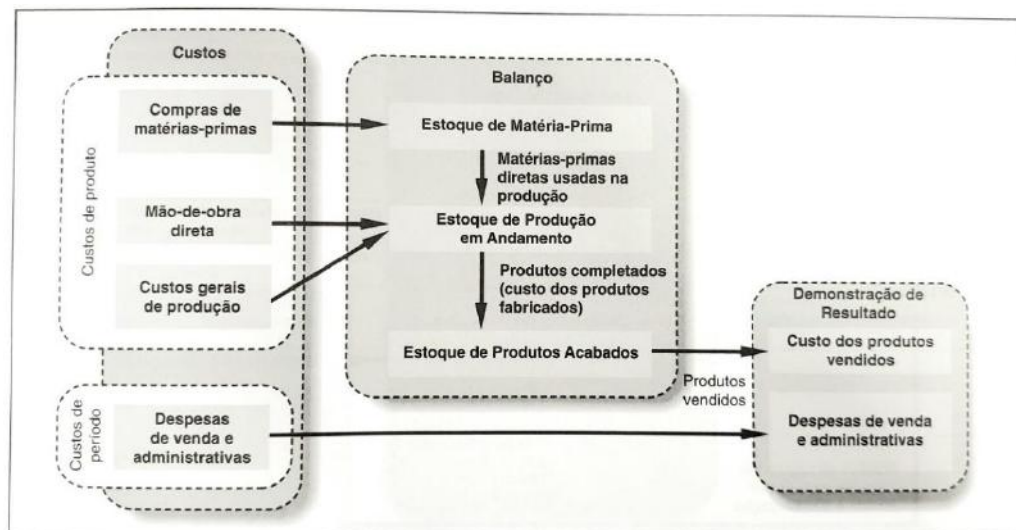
Custos

Custos de produto

Compras de matérias-primas

Mão-de-obra direta

Custos gerais de produção

Custos de período

Despesas de venda e administrativas

Balanço

Estoque de Matéria-Prima

Matérias-primas diretas usadas na produção

Estoque de Produção em Andamento

Produtos completados (custo dos produtos fabricados)

Estoque de Produtos Acabados

Produtos vendidos

Demonstração de Resultado

Custo dos produtos vendidos

Despesas de venda e administrativas